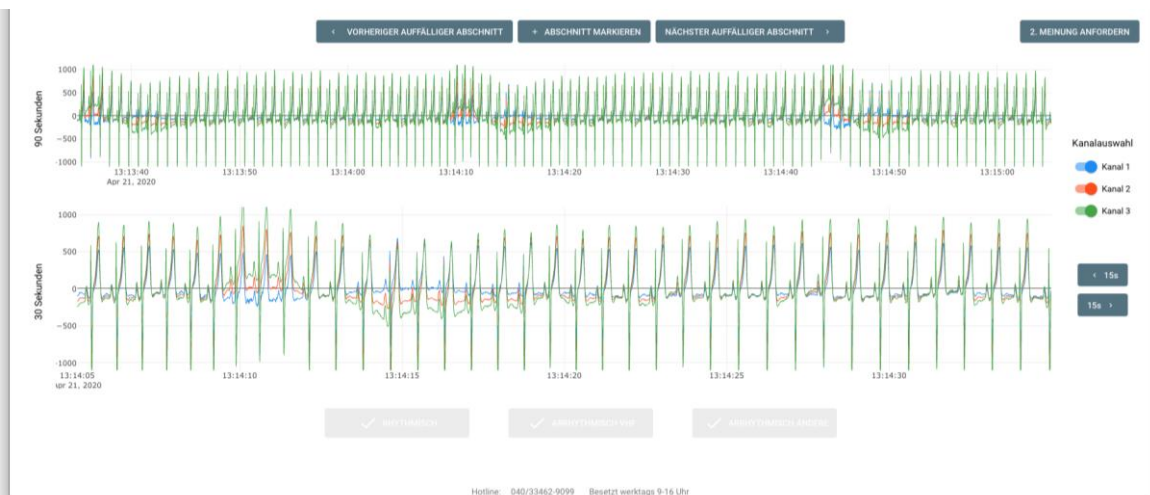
‹ VORHERIGER AUFFÄLLIGER ABSCHNITT
+ ABSCHNITT MARKIEREN
NÄCHSTER AUFFÄLLIGER ABSCHNITT ›
2. MEINUNG ANFORDERN

90 Sekunden
1000
500
0
-500
-1000
13:13:40
Apr 21, 2020
13:13:50
13:14:00
13:14:10
13:14:20
13:14:30
13:14:40
13:14:50
13:15:00

Kanalauswahl
Kanal 1
Kanal 2
Kanal 3

30 Sekunden
1000
500
0
-500
-1000
13:14:05
Apr 21, 2020
13:14:10
13:14:15
13:14:20
13:14:25
13:14:30

‹ 15s
15s ›

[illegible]
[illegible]
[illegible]

Hotline: 040/33462-9099 Besetzt werktags 9-16 Uhr